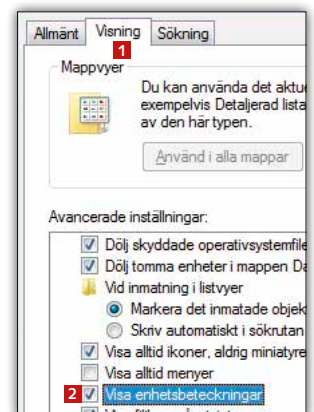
Allmänt Visning Sökning
1
Mappvyer
Du kan använda det aktu
exempelvis Detaljerad lista
av den här typen.
Använd i alla mappar
Avancerade inställningar:
Dölj skyddade operativsystemfile
Dölj tomma enheter i mappen Da
Vid inmatning i listvyer
Markera det inmatade objek
Skriv automatiskt i sökrutan
Visa alltid ikoner, aldrig miniatyre
Visa alltid menyer
2
Visa enhetsbeteckningar
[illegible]